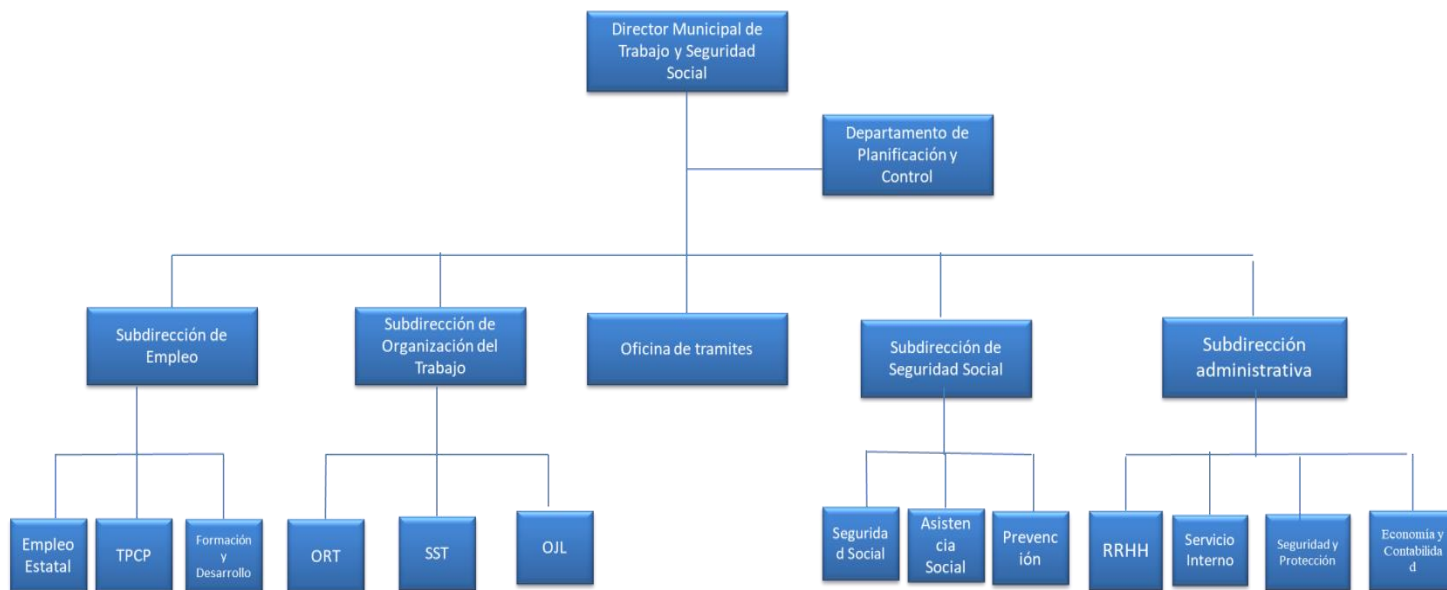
Director Municipal de Trabajo y Seguridad Social

Departamento de Planificación y Control

Subdirección de Empleo

Subdirección de Organización del Trabajo

Oficina de tramites

Subdirección de Seguridad Social

Subdirección administrativa

Empleo Estatal

TPCP

Formación y Desarrollo

ORT

SST

OJL

Segurida d Social

Asisten cia Social

Prevenc ión

RRHH

Servicio Interno

Seguridad y Protección

Economía y Contabilida d